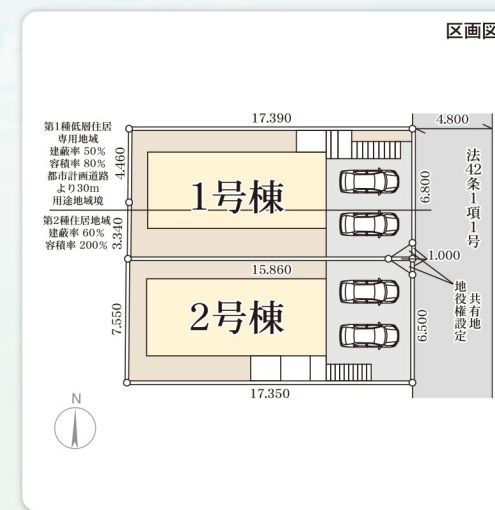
区画図

第1種低層住居専用地域
建蔽率 50%
容積率 80%
都市計画道路より30m
用途地域境

第2種住居地域
建蔽率 60%
容積率 200%

17.390
4.800
4.460
3.340
6.800
1号棟
法42条1項1号
1.000
15.860
共有地
地役権設定
7.550
2号棟
6.500
17.350
N